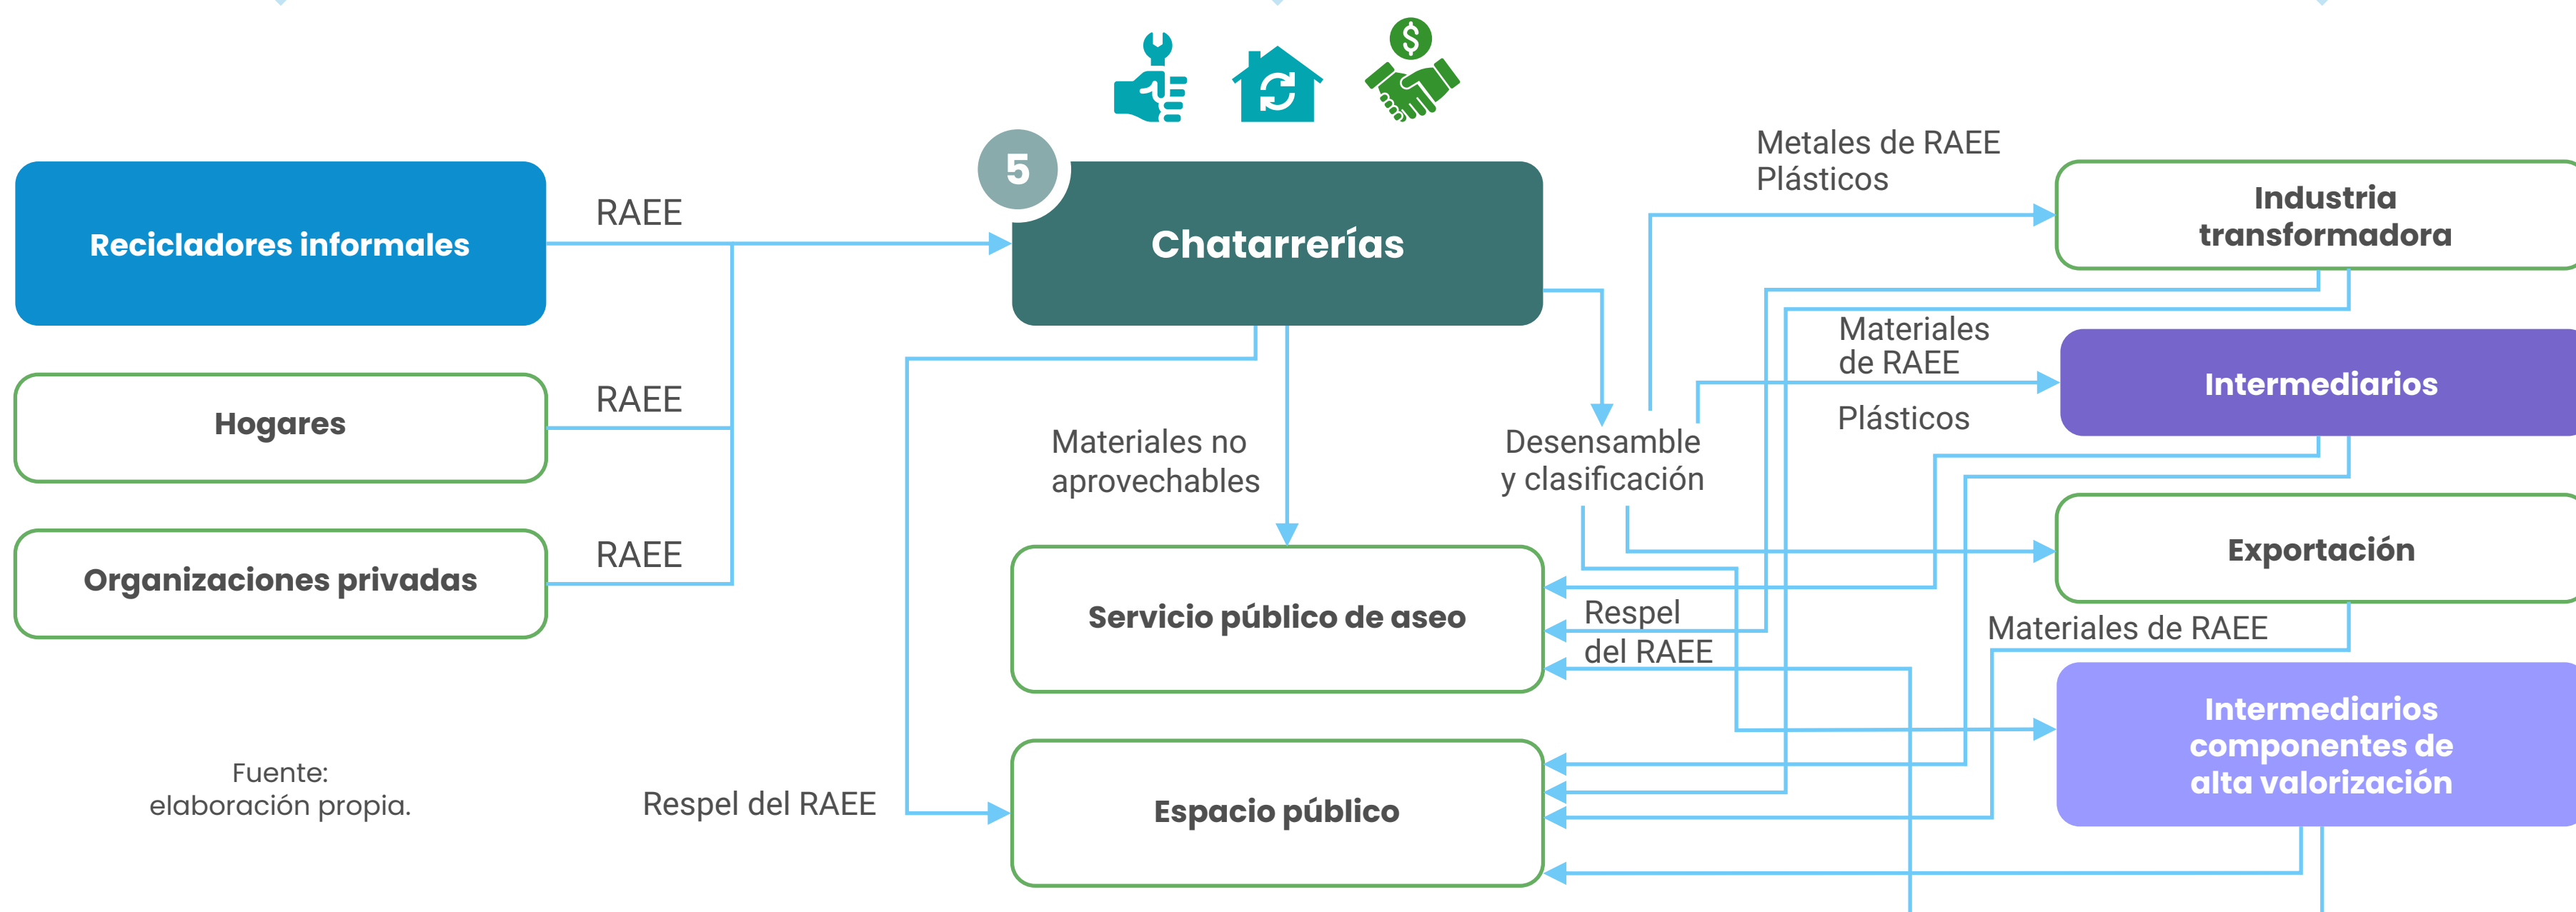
5

Chatarrerías

Recicladores informales

RAEE

Hogares

RAEE

Organizaciones privadas

RAEE

Materiales no aprovechables

Desensamble y clasificación

Metales de RAEE
Plásticos

Industria transformadora

Materiales de RAEE

Plásticos

Intermediarios

Exportación

Materiales de RAEE

Intermediarios componentes de alta valorización

Servicio público de aseo

Respel del RAEE

Espacio público

Respel del RAEE

Fuente:
elaboración propia.